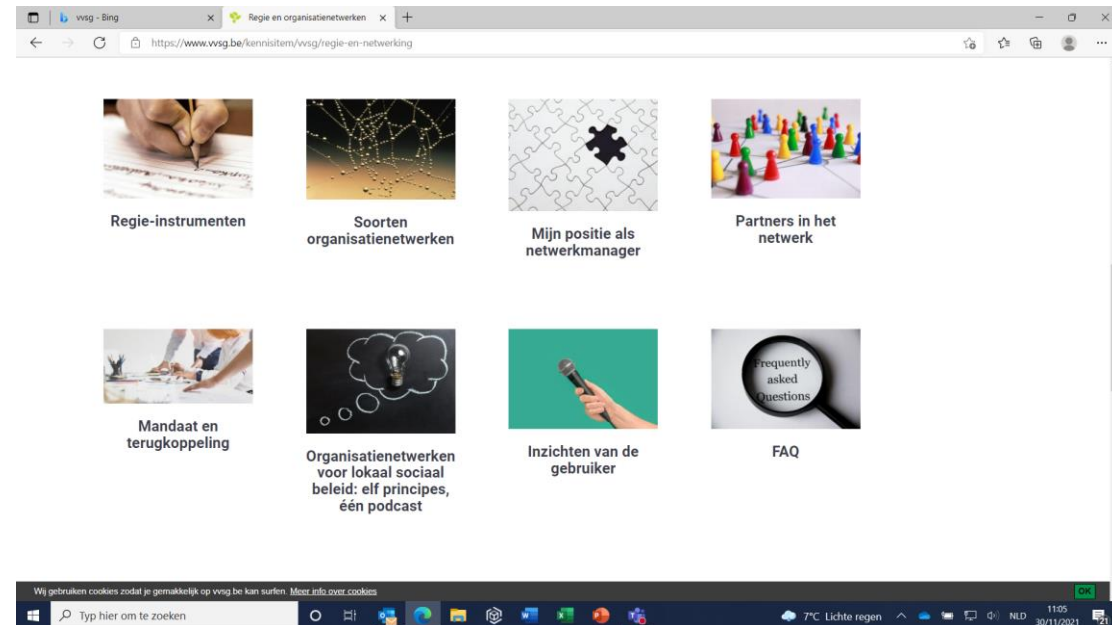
vvsg - Bing
Regie en organisatienetwerken
https://www.vvsg.be/kennisitem/vvsg/regie-en-netwerking

Regie-instrumenten

Soorten organisatienetwerken

Mijn positie als netwerkmanager

Partners in het netwerk

Mandaat en terugkoppeling

Organisatienetwerken voor lokaal sociaal beleid: elf principes, één podcast

Inzichten van de gebruiker

Frequently asked Questions

FAQ

Wij gebruiken cookies zodat je gemakkelijk op vvsg.be kan surfen. Meer info over cookies

OK

Typ hier om te zoeken

7°C Lichte regen

NLD

11:05
30/11/2021

21